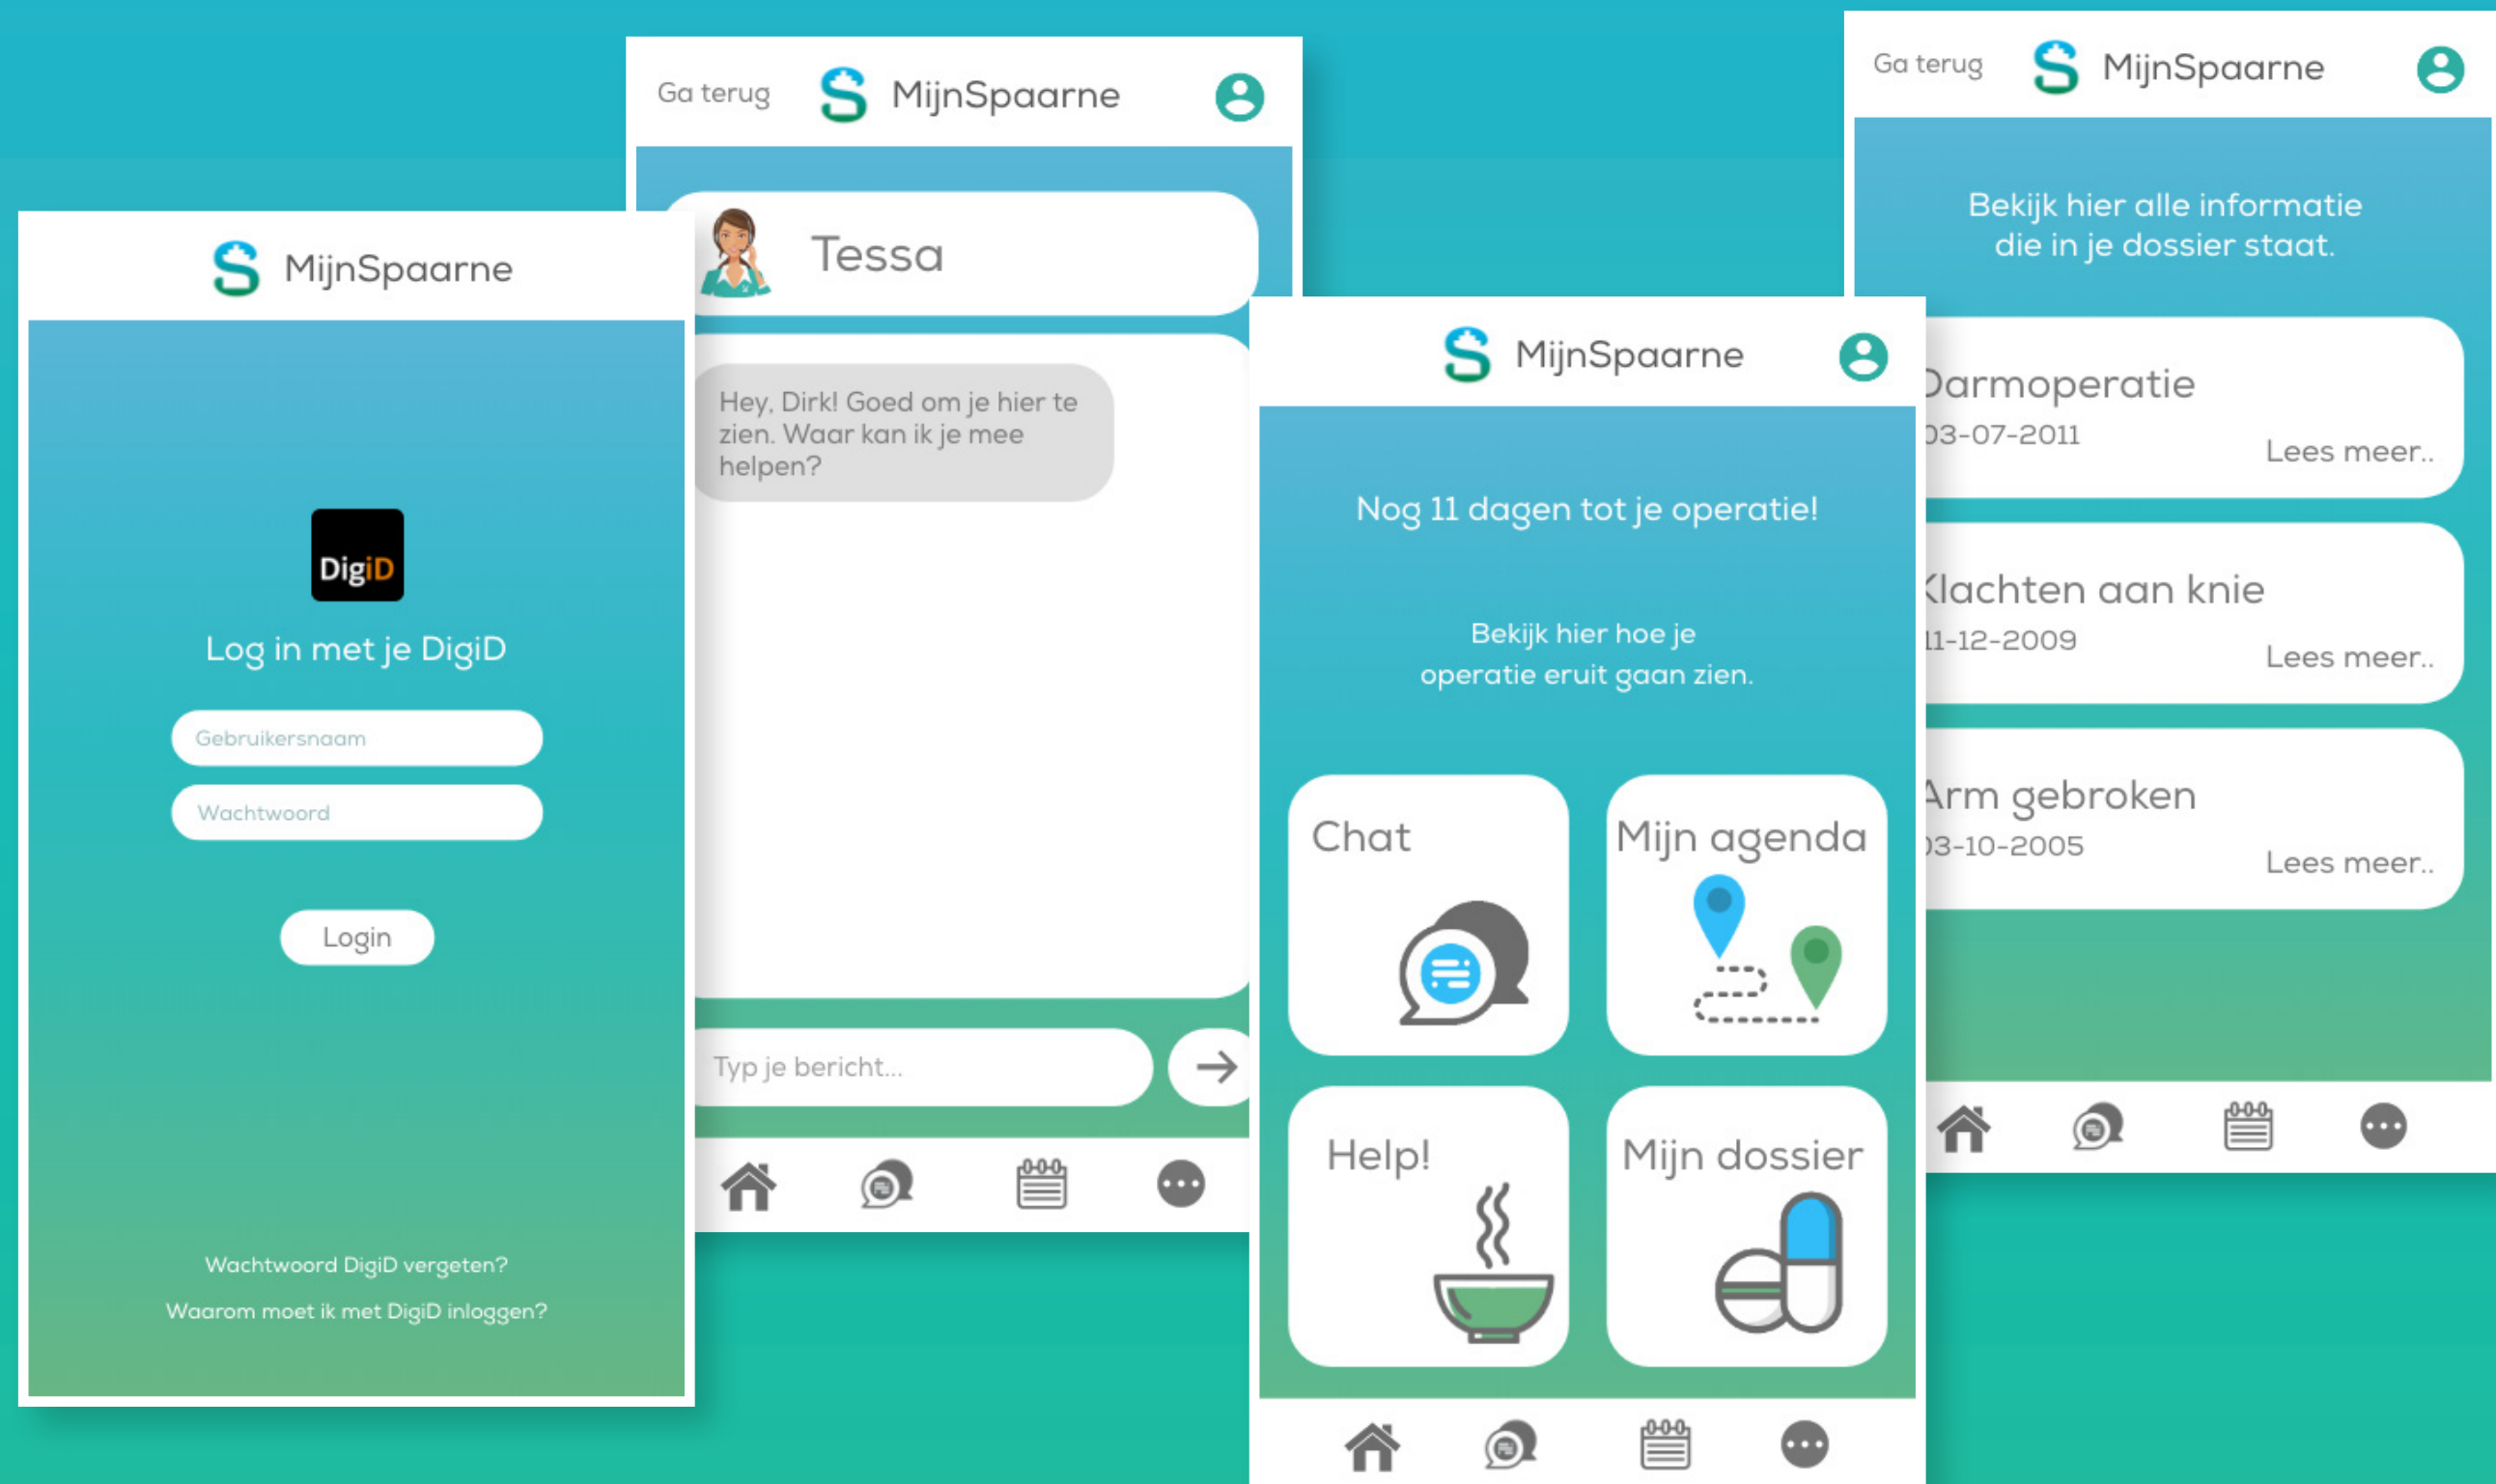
MijnSpaarne

DigiD

Log in met je DigiD

Gebruikersnaam

Wachtwoord

Login

Wachtwoord DigiD vergeten?

Waarom moet ik met DigiD inloggen?

Ga terug MijnSpaarne

Tessa

Hey, Dirk! Goed om je hier te zien. Waar kan ik je mee helpen?

Typ je bericht...

MijnSpaarne

Nog 11 dagen tot je operatie!

Bekijk hier hoe je operatie eruit gaan zien.

Chat

Mijn agenda

Help!

Mijn dossier

Ga terug MijnSpaarne

Bekijk hier alle informatie die in je dossier staat.

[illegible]armoperatie
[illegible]3-07-2011
Lees meer..

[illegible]lachten aan knie
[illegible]1-12-2009
Lees meer..

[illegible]rm gebroken
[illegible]3-10-2005
Lees meer..